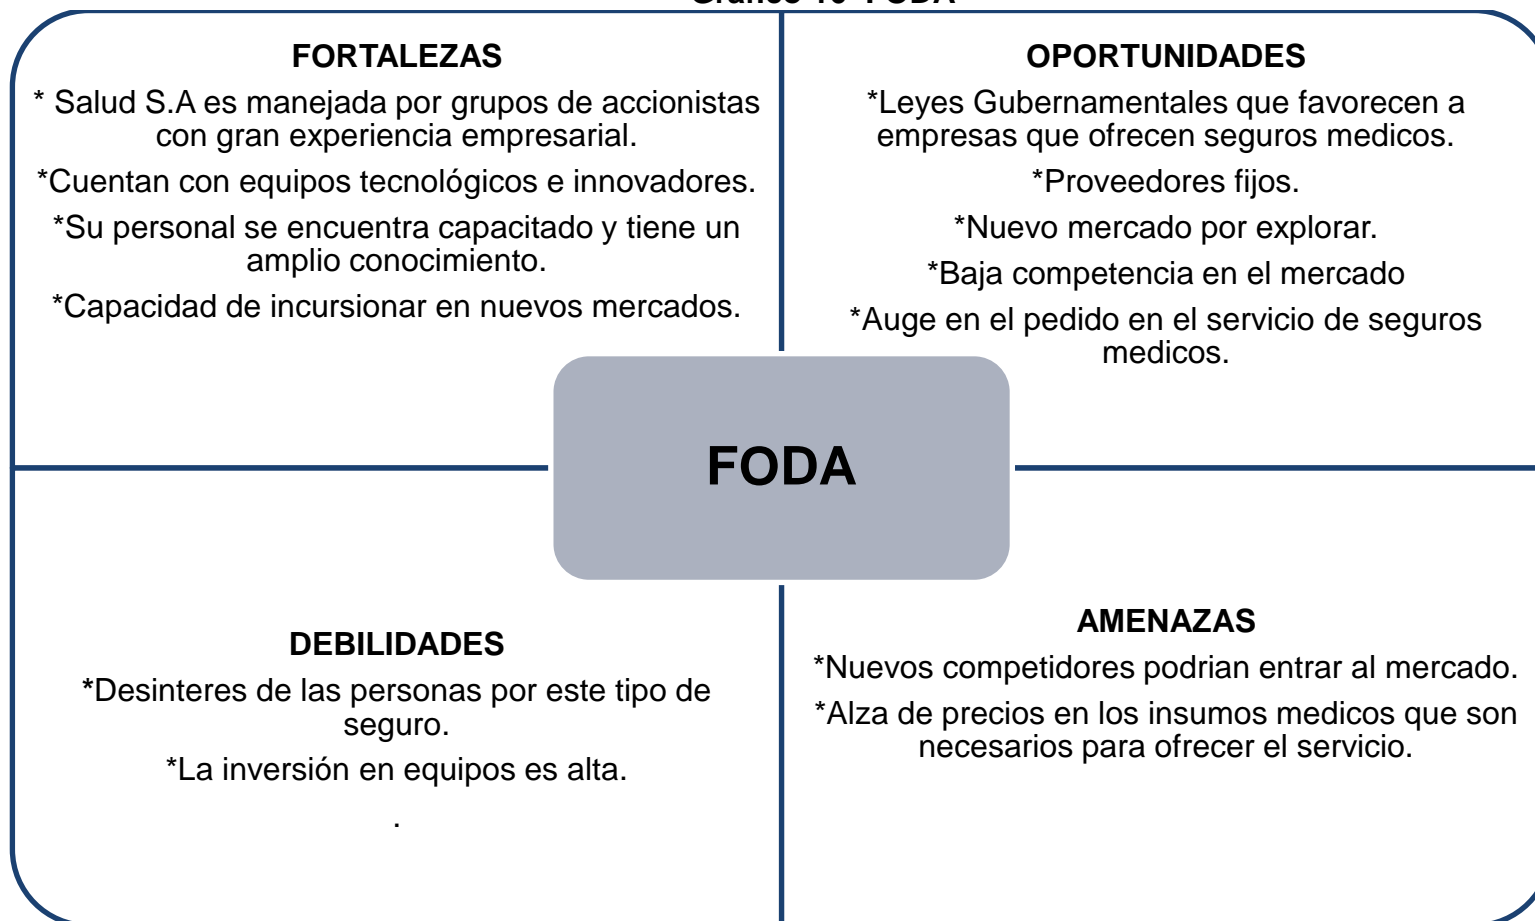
Grafico 10 FODA

FORTALEZAS

* Salud S.A es manejada por grupos de accionistas con gran experiencia empresarial.

*Cuentan con equipos tecnológicos e innovadores.

*Su personal se encuentra capacitado y tiene un amplio conocimiento.

*Capacidad de incursionar en nuevos mercados.

OPORTUNIDADES

*Leyes Gubernamentales que favorecen a empresas que ofrecen seguros medicos.

*Proveedores fijos.

*Nuevo mercado por explorar.

*Baja competencia en el mercado

*Auge en el pedido en el servicio de seguros medicos.

FODA

DEBILIDADES

*Desinteres de las personas por este tipo de seguro.

*La inversión en equipos es alta.

.

AMENAZAS

*Nuevos competidores podrian entrar al mercado.

*Alza de precios en los insumos medicos que son necesarios para ofrecer el servicio.